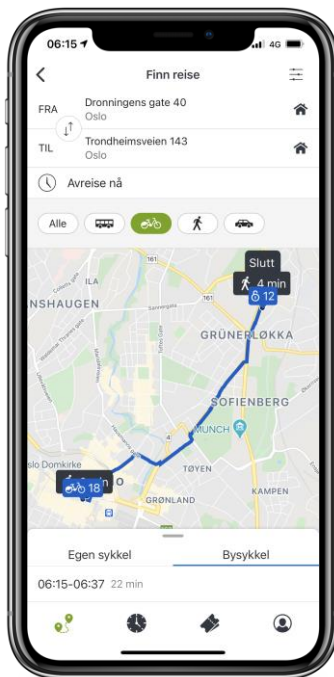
06:15 4G

Finn reise

FRA Dronningens gate 40
Oslo

TIL Trondheimsveien 143
Oslo

Avreise nå

Alle

Slutt
4 min
12

ILA
NSHAUGEN
GRÜNERLØKKA
SOFIENBERG
MUNCH
TØYEN
slo Domkirke
18
GRØNLAND
KAMPEN

Egen sykkel
Bysykkel

06:15-06:37 22 min